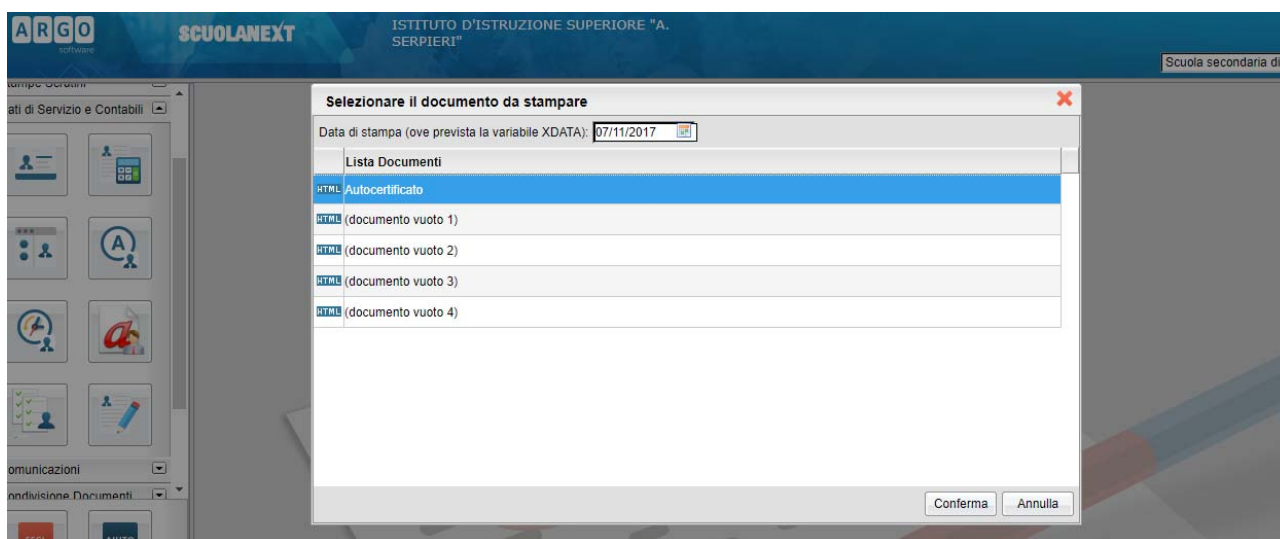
ARGO software

SCUOLANEXT

ISTITUTO D'ISTRUZIONE SUPERIORE "A. SERPIERI"

Scuola secondaria di

ati di Servizio e Contabili

Selezionare il documento da stampare

Data di stampa (ove prevista la variabile XDATA): 07/11/2017

Lista Documenti

HTML Autocertificato

HTML (documento vuoto 1)

HTML (documento vuoto 2)

HTML (documento vuoto 3)

HTML (documento vuoto 4)

omunicazioni

ondivisione Documenti

Conferma

Annulla